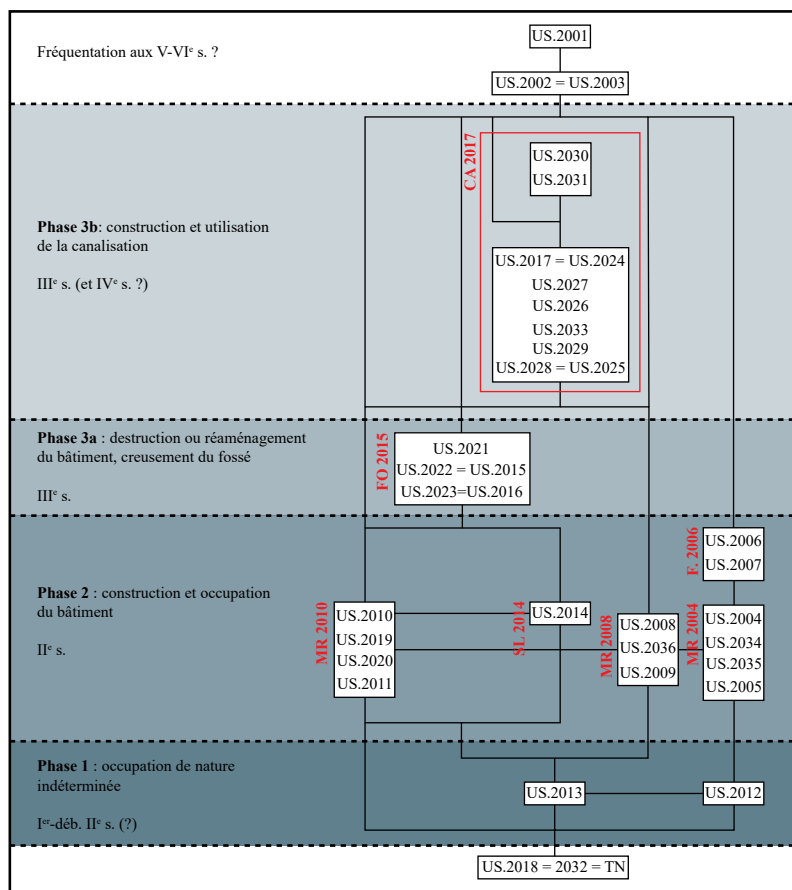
Fréquentation aux V-VI$^e$ s. ?

US.2001

US.2002 = US.2003

Phase 3b: construction et utilisation de la canalisation

III$^e$ s. (et IV$^e$ s. ?)

CA 2017

US.2030
US.2031

US.2017 = US.2024
US.2027
US.2026
US.2033
US.2029
US.2028 = US.2025

Phase 3a : destruction ou réaménagement du bâtiment, creusement du fossé

III$^e$ s.

FO 2015

US.2021
US.2022 = US.2015
US.2023=US.2016

Phase 2 : construction et occupation du bâtiment

II$^e$ s.

F. 2006

US.2006
US.2007

MR 2010

US.2010
US.2019
US.2020
US.2011

SL 2014

US.2014

MR 2008

US.2008
US.2036
US.2009

MR 2004

US.2004
US.2034
US.2035
US.2005

Phase 1 : occupation de nature indéterminée

I$^{er}$-déb. II$^e$ s. (?)

US.2013

US.2012

US.2018 = 2032 = TN